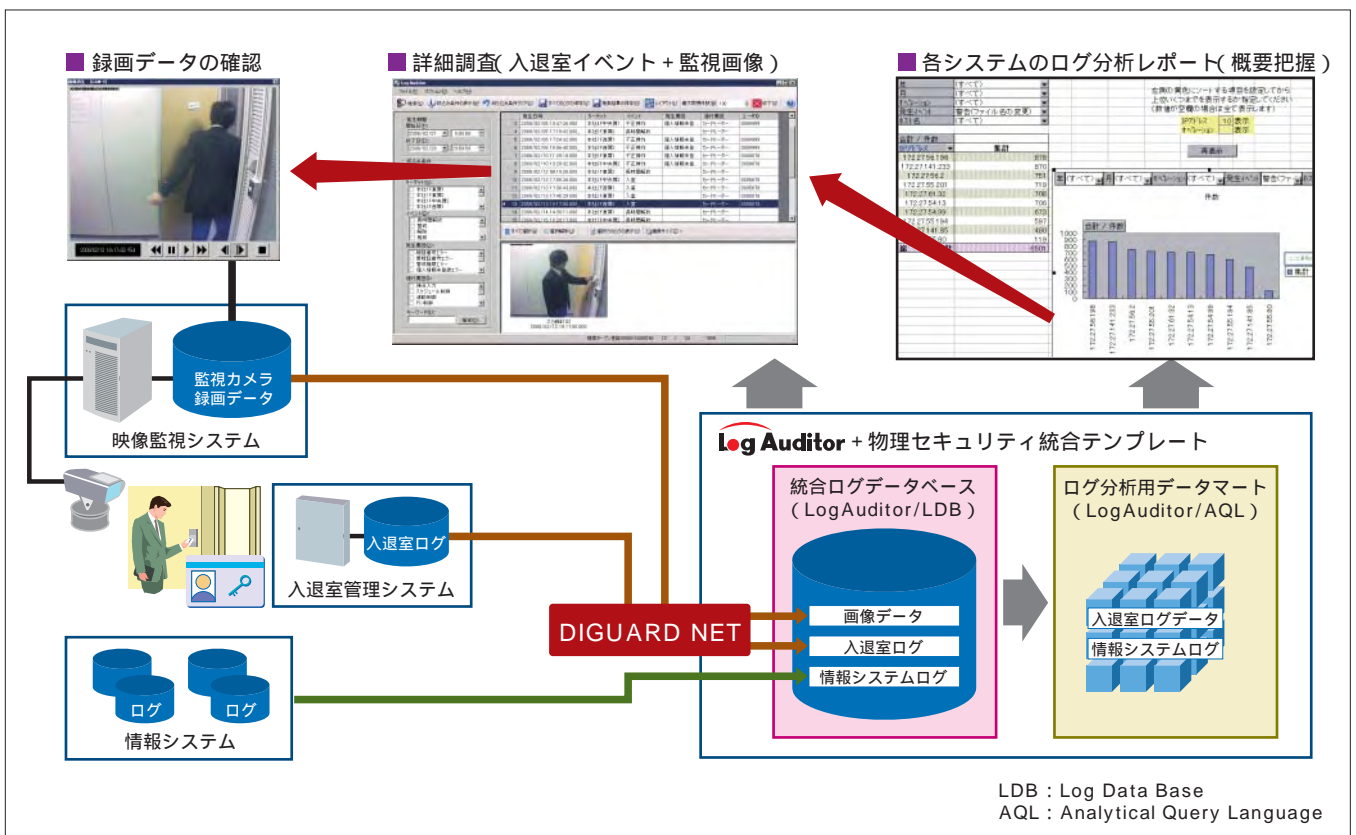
■ 録画データの確認

■ 詳細調査( 入退室イベント + 監視画像 )

■ 各システムのログ分析レポート( 概要把握 )

監視カメラ録画データ

映像監視システム

入退室ログ

入退室管理システム

ログ

ログ

情報システム

DIGUARD NET

Log Auditor + 物理セキュリティ統合テンプレート

統合ログデータベース
( LogAuditor/LDB )

画像データ

入退室ログ

情報システムログ

ログ分析用データマート
( LogAuditor/AQL )

入退室ログデータ

情報システムログ

LDB : Log Data Base
AQL : Analytical Query Language